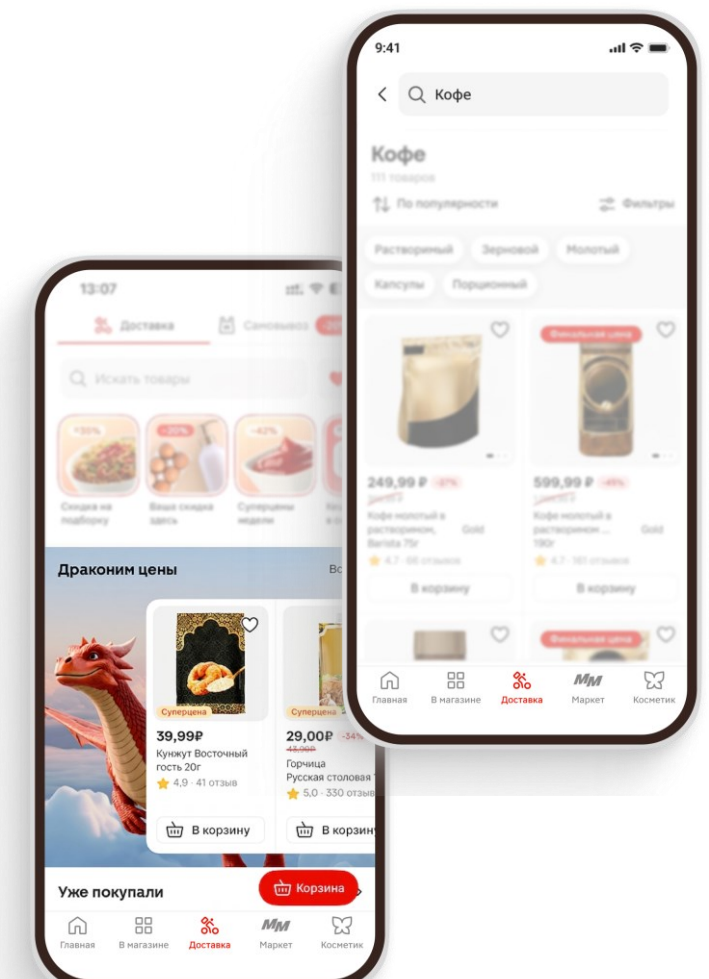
9:41

Кофе

Кофе
111 товаров

По популярности

Фильтры

Растворимый

Зерновой

Молотый

Капсулы

Порционный

Финальная цена

249,99 ₽ -37%
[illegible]
Кофе молотый в растворимом, Gold Barista 75г
4.7 · 66 отзывов

В корзину

599,99 ₽ -49%
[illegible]
Кофе молотый в растворимом ... Gold 190г
4.7 · 161 отзыв

В корзину

Финальная цена

Главная

В магазине

Доставка

Маркет

Косметик

13:07

Доставка

Самовывоз

Искать товары

-30%

-20%

-42%

Скидка на подборку

Ваша скидка здесь

Суперцены недели

Драконим цены

Вс

Суперцена

39,99₽
Кунжут Восточный гость 20г
4,9 · 41 отзыв

В корзину

Суперцена

29,00₽ -34%
43,90₽
Горчица
Русская столовая
5,0 · 330 отзыв

В корзину

Уже покупали

Корзина

Главная

В магазине

Доставка

Маркет

Косметик